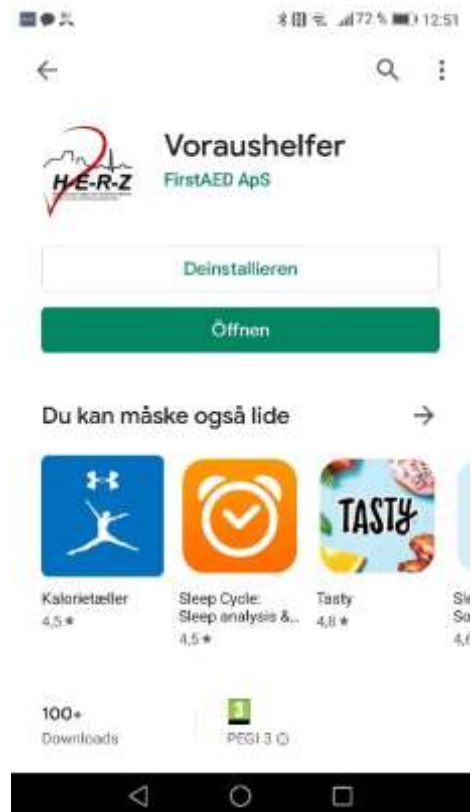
72 % 12:51

Voraushelfer
FirstAED ApS

H-E-R-Z

Deinstallieren

Öffnen

Du kan måske også lide

TASTY

Kalorietæller
4,5 ★

Sleep Cycle: Sleep analysis &...
4,5 ★

Tasty
4,8 ★

Sl
So
4,6

100+
Downloads

3
PEGI 3 ⓘ